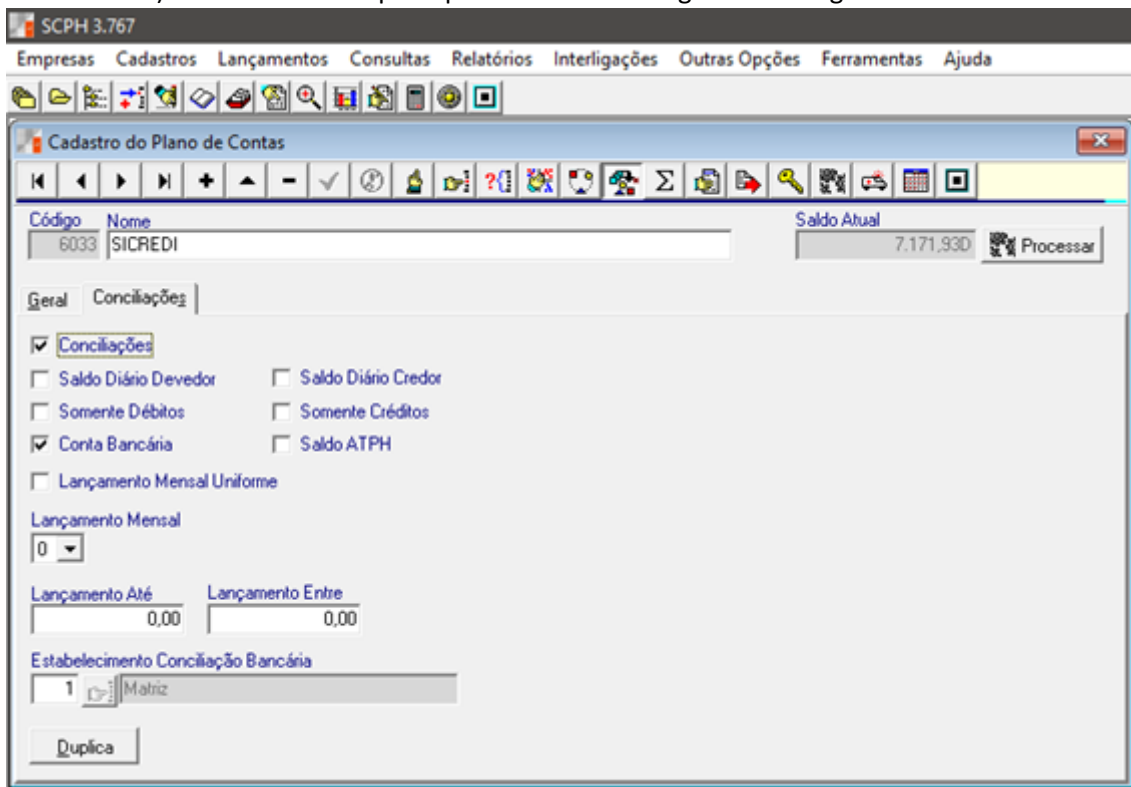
SCPH 3.767

Empresas Cadastros Lançamentos Consultas Relatórios Interligações Outras Opções Ferramentas Ajuda

Cadastro do Plano de Contas

Código
6033

Nome
SICREDI

Saldo Atual
7.171,93D

Processar

Geral Conciliações

☑ Conciliações

☐ Saldo Diário Devedor ☐ Saldo Diário Credor

☐ Somente Débitos ☐ Somente Créditos

☑ Conta Bancária ☐ Saldo ATPH

☐ Lançamento Mensal Uniforme

Lançamento Mensal
0

Lançamento Até
0,00

Lançamento Entre
0,00

Estabelecimento Conciliação Bancária
1 Matriz

Duplica